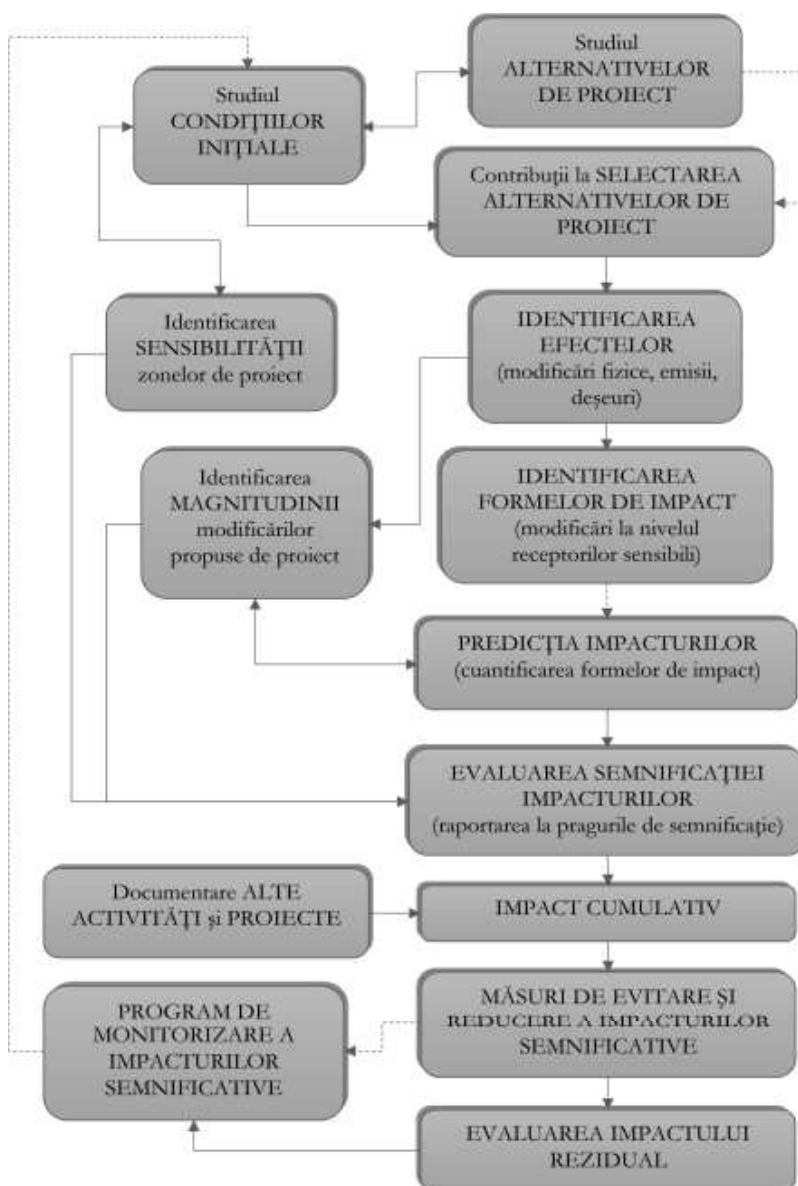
Studiul CONDIŢIILOR INIŢIALE

Studiul ALTERNATIVELOR DE PROIECT

Contribuţii la SELECTAREA ALTERNATIVELOR DE PROIECT

Identificarea SENSIBILITĂŢII zonelor de proiect

IDENTIFICAREA EFECTELOR (modificări fizice, emisii, deşeuri)

Identificarea MAGNITUDINII modificărilor propuse de proiect

IDENTIFICAREA FORMELOR DE IMPACT (modificări la nivelul receptorilor sensibili)

PREDICŢIA IMPACTURILOR (cuantificarea formelor de impact)

EVALUAREA SEMNIFICAŢIEI IMPACTURILOR (raportarea la pragurile de semnificaţie)

Documentare ALTE ACTIVITĂŢI şi PROIECTE

IMPACT CUMULATIV

PROGRAM DE MONITORIZARE A IMPACTURILOR SEMNIFICATIVE

MĂSURI DE EVITARE ŞI REDUCERE A IMPACTURILOR SEMNIFICATIVE

EVALUAREA IMPACTULUI REZIDUAL